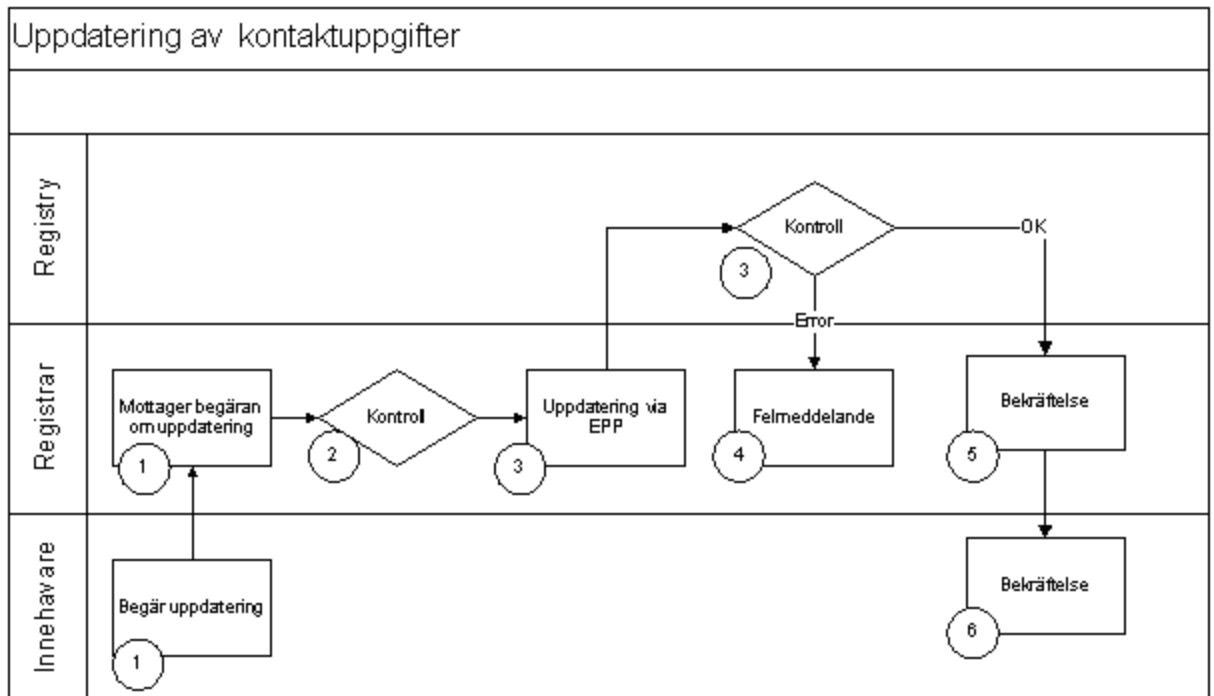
Uppdatering av kontaktuppgifter

Registry

Kontroll

3

OK

Error

Registrar

Mottager begäran om uppdatering

1

Kontroll

2

Uppdatering via EPP

3

Felmeddelande

4

Bekräftelse

5

Innehavare

Begär uppdatering

1

Bekräftelse

6